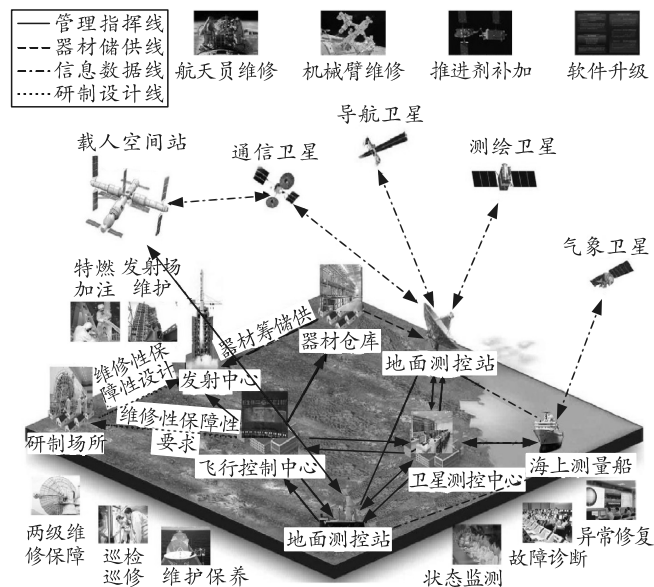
管理指挥线
器材储供线
信息数据线
研制设计线

航天员维修
机械臂维修
推进剂补加
软件升级

导航卫星
载人空间站
通信卫星
测绘卫星
气象卫星

特燃加注
发射场维护
器材筹储供
器材仓库
地面测控站
维修性保障性设计
发射中心
维修性保障性要求
研制场所
飞行控制中心
卫星测控中心
海上测量船
地面测控站

两级维修保障
巡检巡修
维护保养
状态监测
故障诊断
异常修复